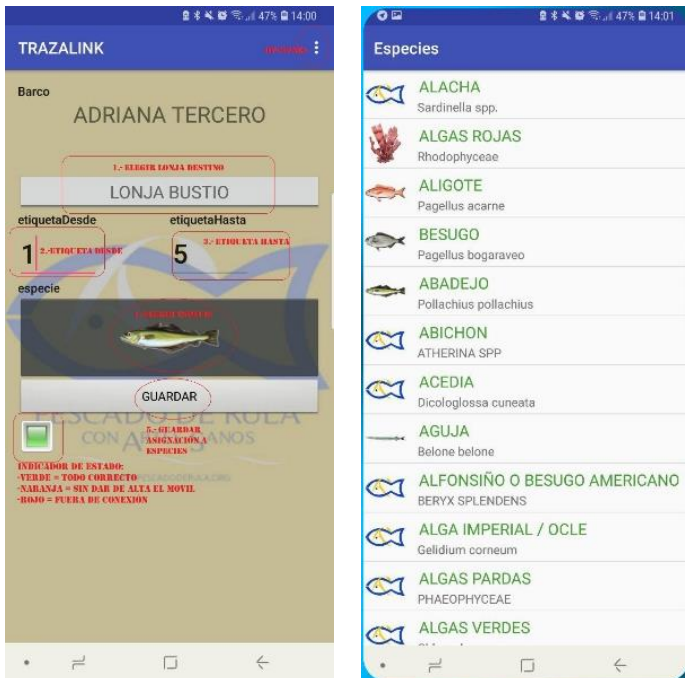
47% 14:00

TRAZALINK

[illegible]

Barco

ADRIANA TERCERO

1.- ELEGIR LONJA DESTINO

LONJA BUSTIO

etiquetaDesde

etiquetaHasta

1

2.-ETIQUETA DESDE

5

3.-ETIQUETA HASTA

especie

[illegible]

GUARDAR

PESCADOS DE RULA CON A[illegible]ANOS

5.-GUARDAR ASIGNACIÓN A ESPECIES

INDICADOR DE ESTADO:
-VERDE = TODO CORRECTO
-NARANJA = SIN DAR DE ALTA EL MOVIL
-ROJO = FUERA DE CONEXION

47% 14:01

Especies

ALACHA
Sardinella spp.

ALGAS ROJAS
Rhodophyceae

ALIGOTE
Pagellus acarne

BESUGO
Pagellus bogaraveo

ABADEJO
Pollachius pollachius

ABICHON
ATHERINA SPP

ACEDIA
Dicologlossa cuneata

AGUJA
Belone belone

ALFONSIÑO O BESUGO AMERICANO
BERYX SPLENDENS

ALGA IMPERIAL / OCLE
Gelidium corneum

ALGAS PARDAS
PHAEOPHYCEAE

ALGAS VERDES
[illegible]